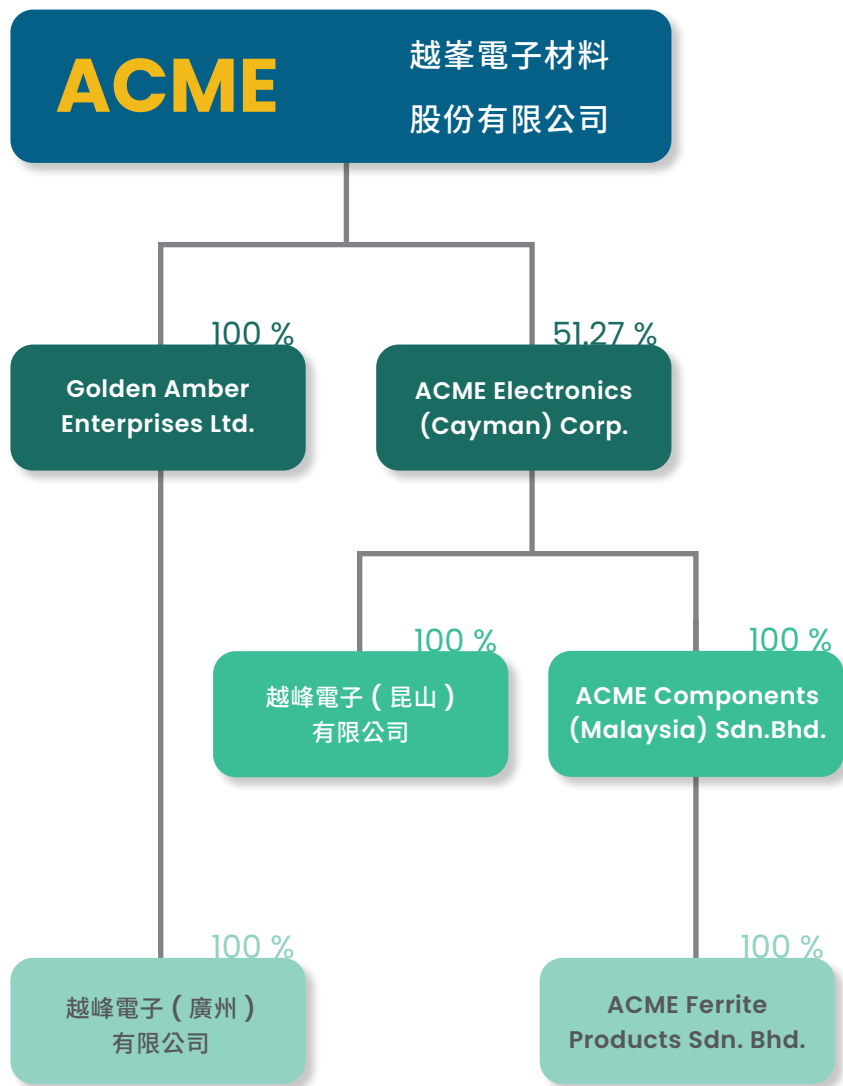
ACME

越峯電子材料
股份有限公司

100 %
Golden Amber Enterprises Ltd.

51.27 %
ACME Electronics (Cayman) Corp.

100 %
越峰電子（昆山）有限公司

100 %
ACME Components (Malaysia) Sdn.Bhd.

100 %
越峰電子（廣州）有限公司

100 %
ACME Ferrite Products Sdn. Bhd.